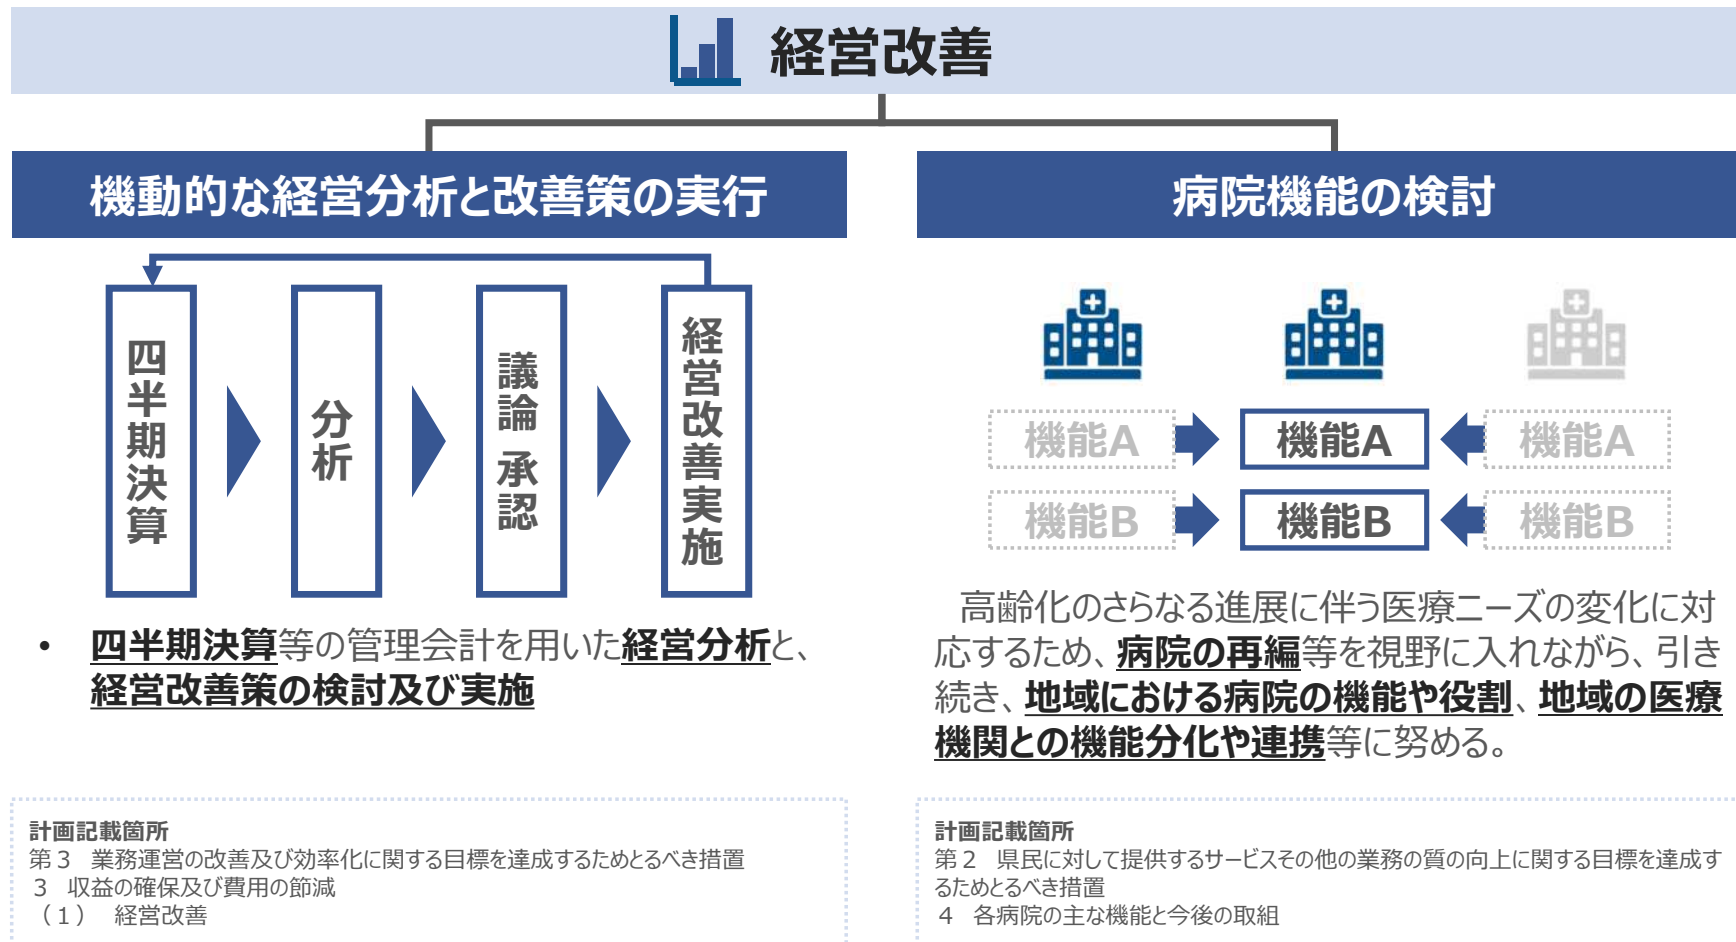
経営改善

機動的な経営分析と改善策の実行

四半期決算

分析

議論 承認

経営改善実施

• 四半期決算等の管理会計を用いた経営分析と、経営改善策の検討及び実施

病院機能の検討

機能A

機能B

機能A

機能B

機能A

機能B

高齢化のさらなる進展に伴う医療ニーズの変化に対応するため、病院の再編等を視野に入れながら、引き続き、地域における病院の機能や役割、地域の医療機関との機能分化や連携等に努める。

計画記載箇所
第３ 業務運営の改善及び効率化に関する目標を達成するためとるべき措置
３ 収益の確保及び費用の節減
（１） 経営改善

計画記載箇所
第２ 県民に対して提供するサービスその他の業務の質の向上に関する目標を達成するためとるべき措置
４ 各病院の主な機能と今後の取組